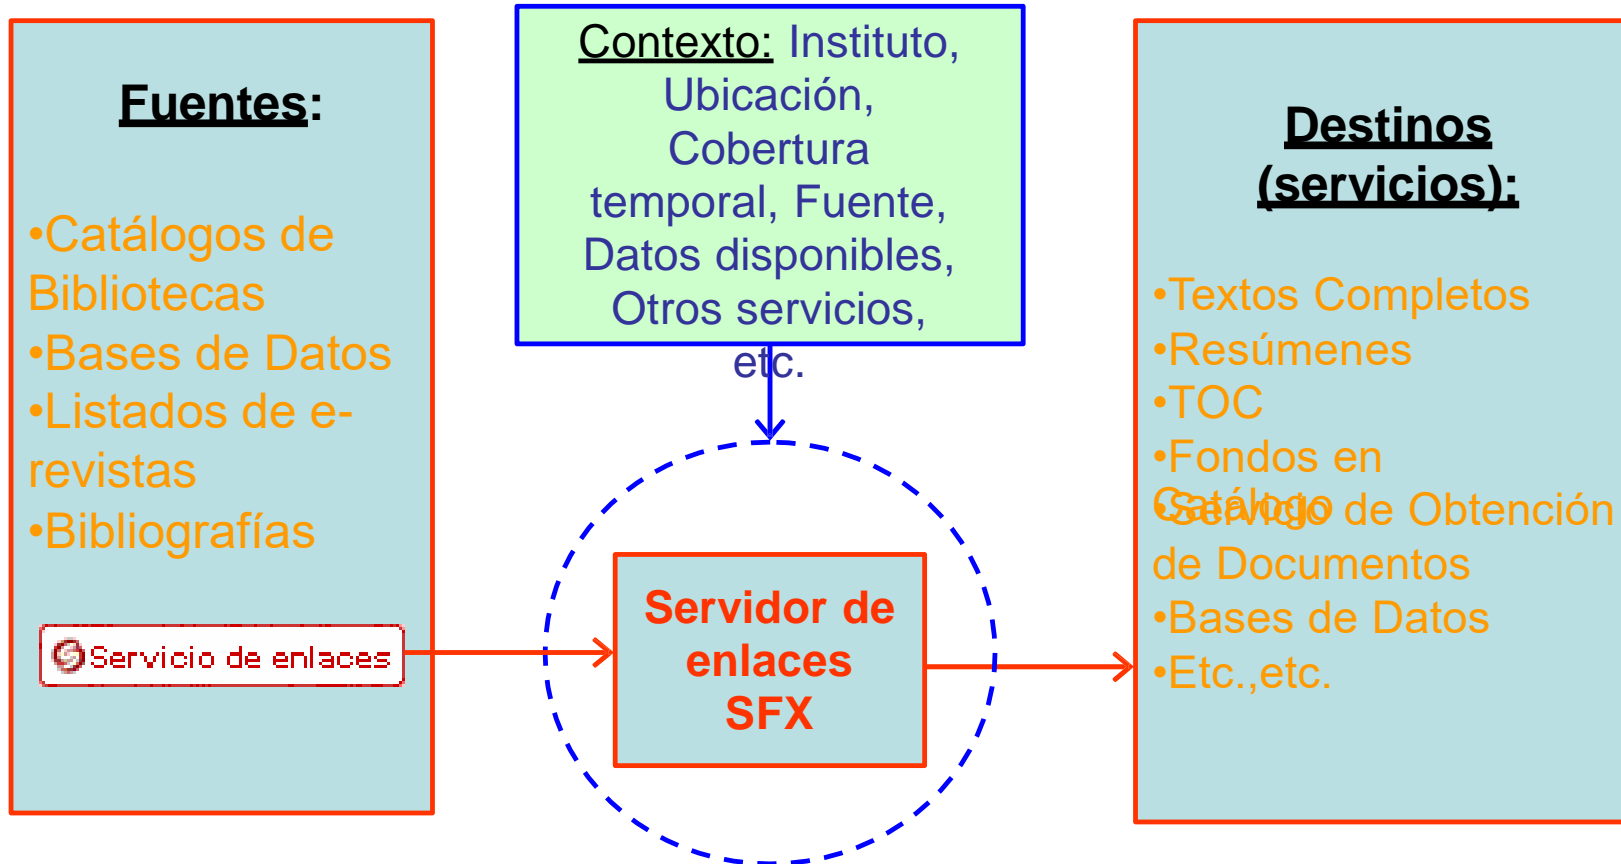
Fuentes:

•Catálogos de Bibliotecas
•Bases de Datos
•Listados de e-revistas
•Bibliografías

Servicio de enlaces

Contexto: Instituto, Ubicación, Cobertura temporal, Fuente, Datos disponibles, Otros servicios, etc.

Servidor de enlaces SFX

Destinos (servicios):

•Textos Completos
•Resúmenes
•TOC
•Fondos en Catálogo
•Servicio de Obtención de Documentos
•Bases de Datos
•Etc.,etc.